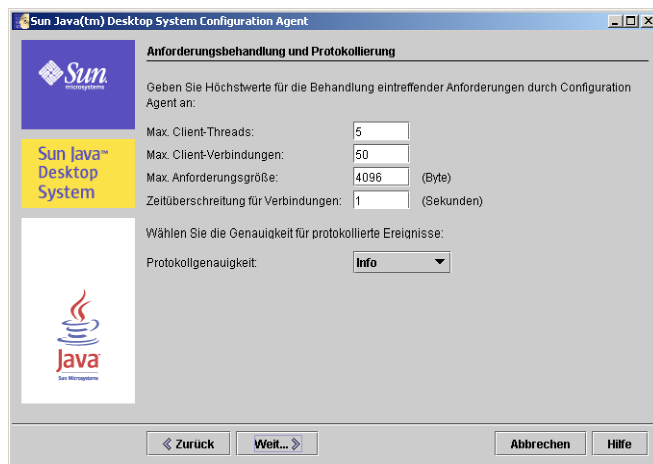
Sun Java(tm) Desktop System Configuration Agent

Sun microsystems

Sun Java™ Desktop System

Java Sun Microsystems

Anforderungsbehandlung und Protokollierung

Geben Sie Höchstwerte für die Behandlung eintreffender Anforderungen durch Configuration Agent an:

Max. Client-Threads: 5

Max. Client-Verbindungen: 50

Max. Anforderungsgröße: 4096 (Byte)

Zeitüberschreitung für Verbindungen: 1 (Sekunden)

Wählen Sie die Genauigkeit für protokollierte Ereignisse:

Protokollgenauigkeit: Info

« Zurück | Weit... » | Abbrechen | Hilfe